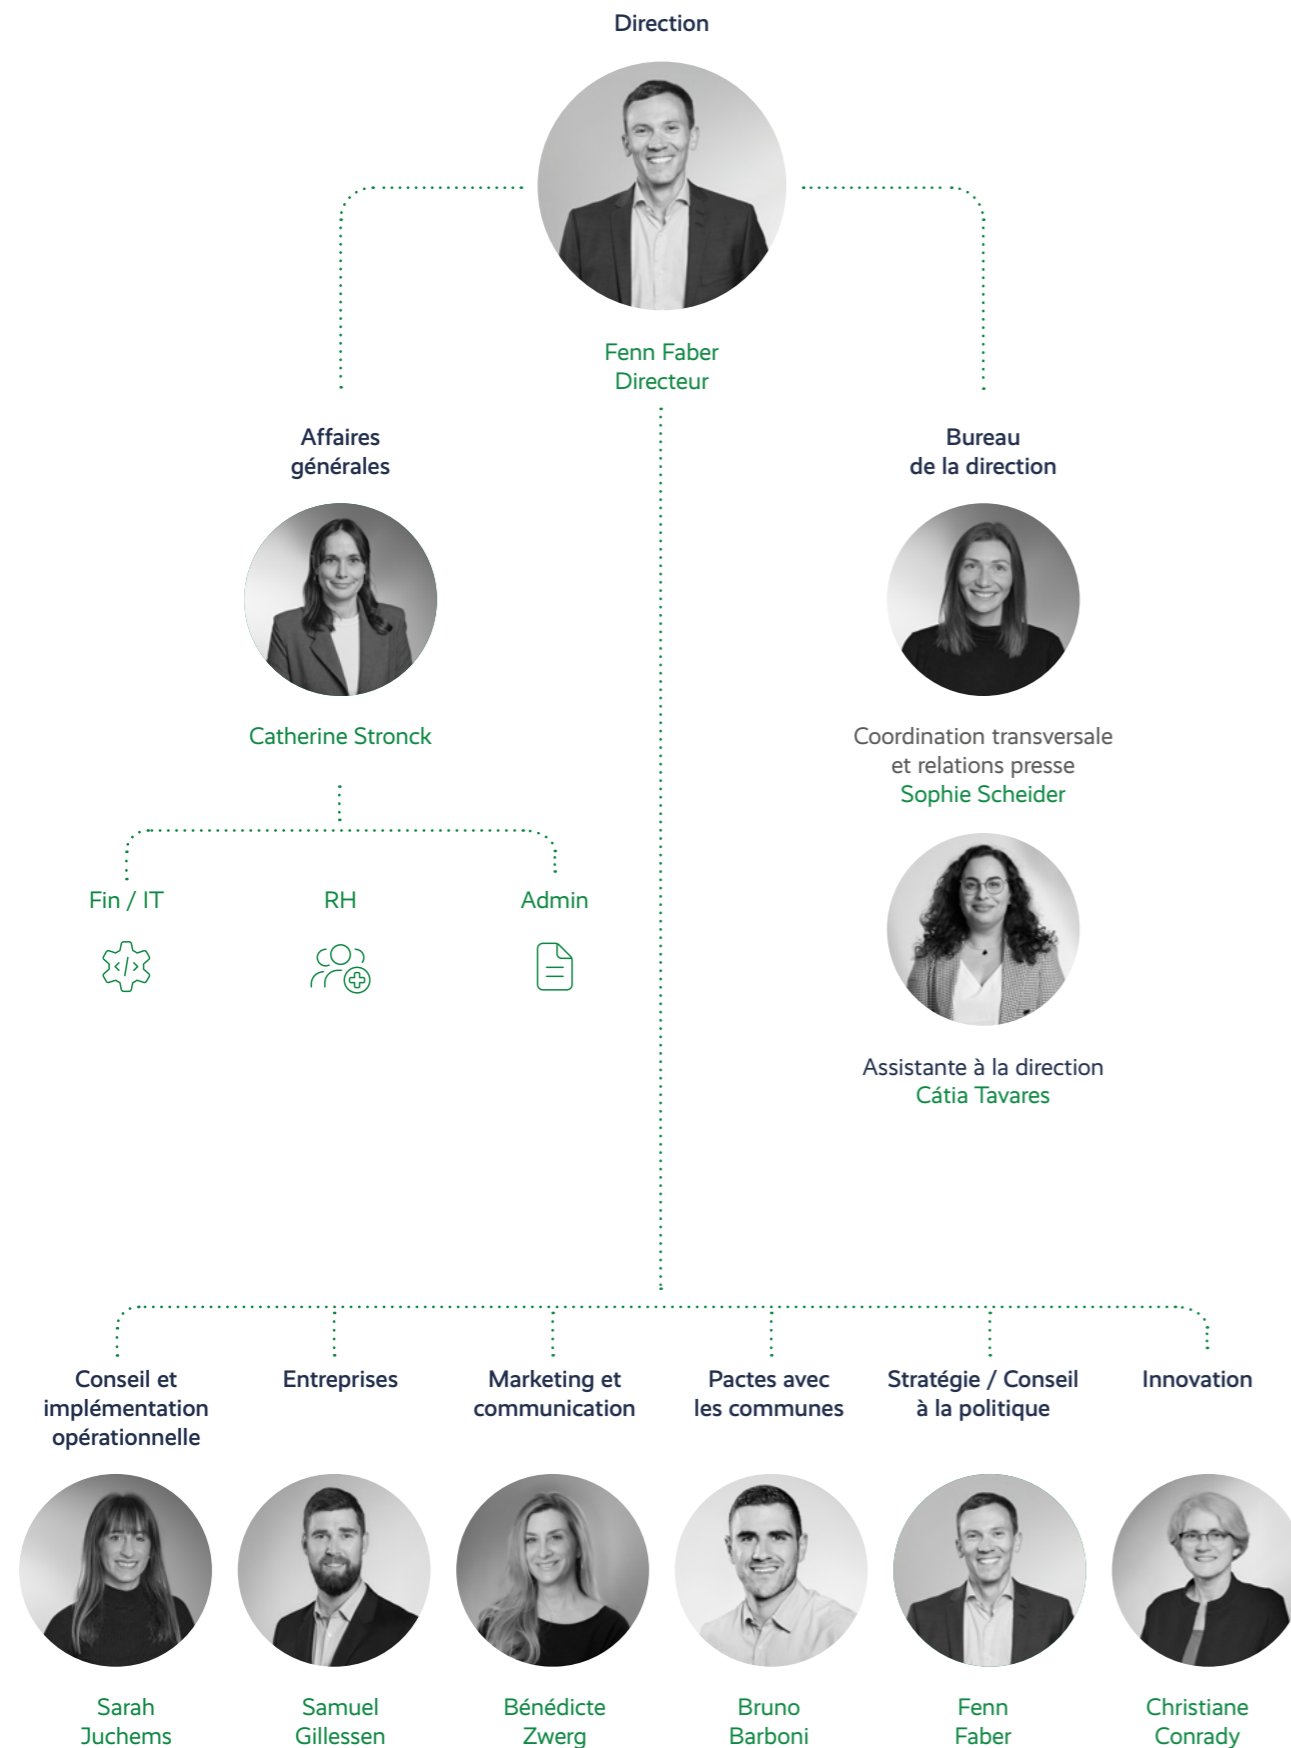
Direction

Fenn Faber
Directeur

Affaires générales

Catherine Stronck

Fin / IT

RH

Admin

Bureau de la direction

Coordination transversale et relations presse
Sophie Scheider

Assistante à la direction
Cátia Tavares

Conseil et implémentation opérationnelle

Entreprises

Marketing et communication

Pactes avec les communes

Stratégie / Conseil à la politique

Innovation

Sarah Juchems

Samuel Gillessen

Bénédicte Zwerg

Bruno Barboni

Fenn Faber

Christiane Conrady